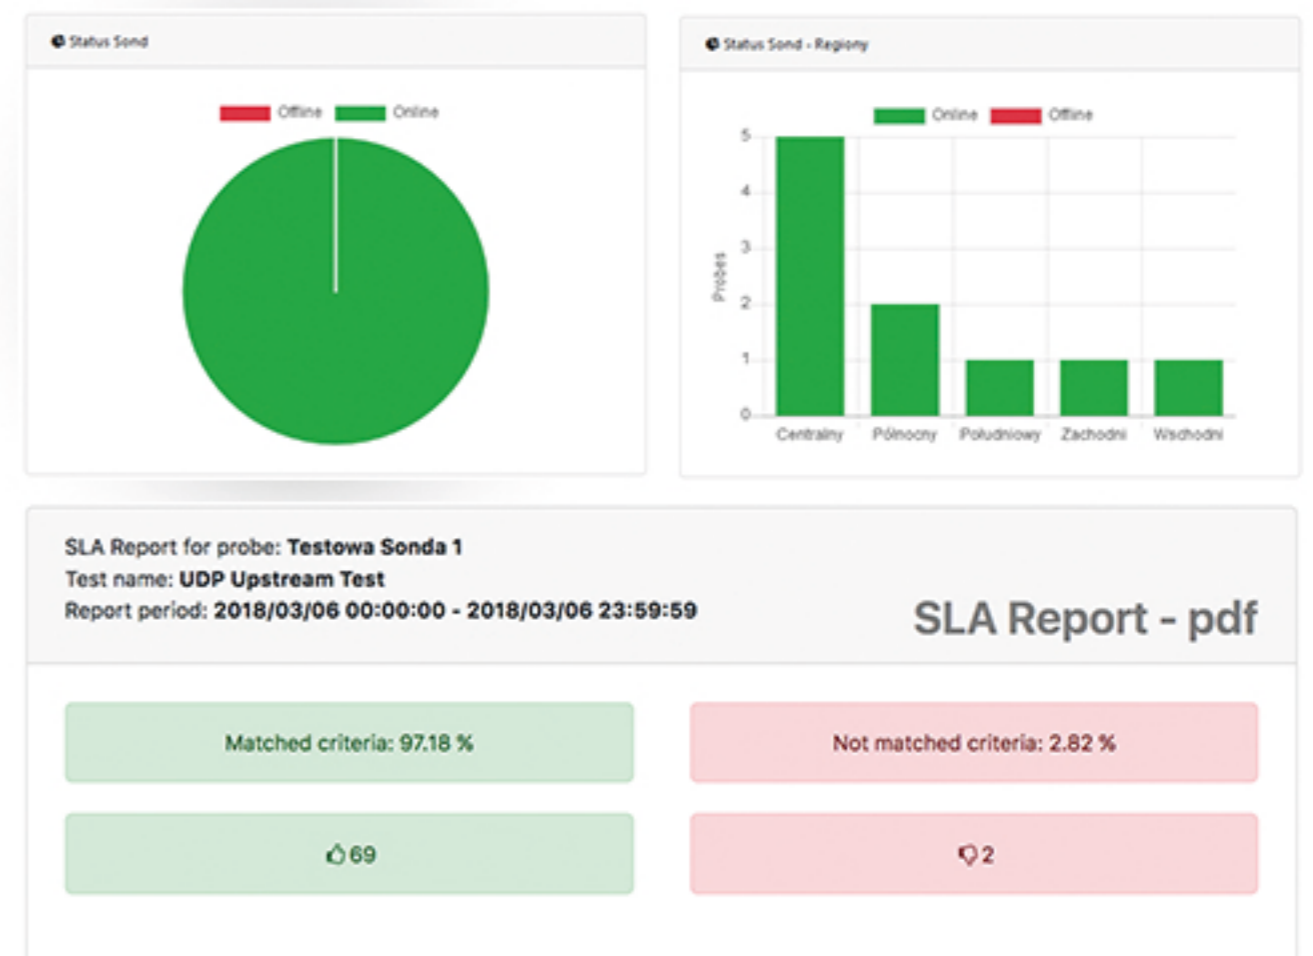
Status Sond

Offline Online

Status Sond - Regiony

Online Offline

5
4
3
2
1
0

Probes

Centralny Północny Południowy Zachodni Wschodni

SLA Report for probe: **Testowa Sonda 1**
Test name: **UDP Upstream Test**
Report period: **2018/03/06 00:00:00 - 2018/03/06 23:59:59**

SLA Report - pdf

Matched criteria: 97.18 %

Not matched criteria: 2.82 %

69

2